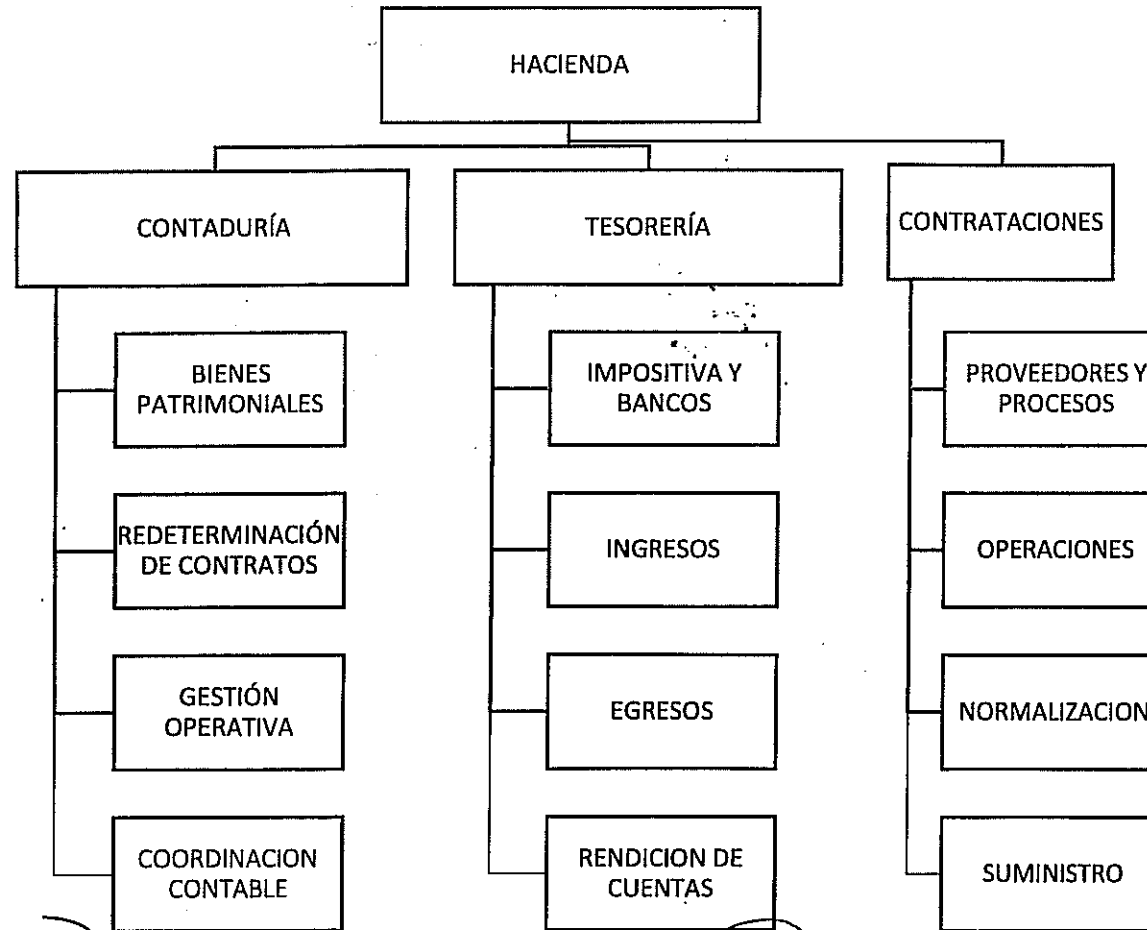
HACIENDA

CONTADURÍA

BIENES PATRIMONIALES

REDETERMINACIÓN DE CONTRATOS

GESTIÓN OPERATIVA

COORDINACION CONTABLE

TESORERÍA

IMPOSITIVA Y BANCOS

INGRESOS

EGRESOS

RENDICION DE CUENTAS

CONTRATACIONES

PROVEEDORES Y PROCESOS

OPERACIONES

NORMALIZACION

SUMINISTRO